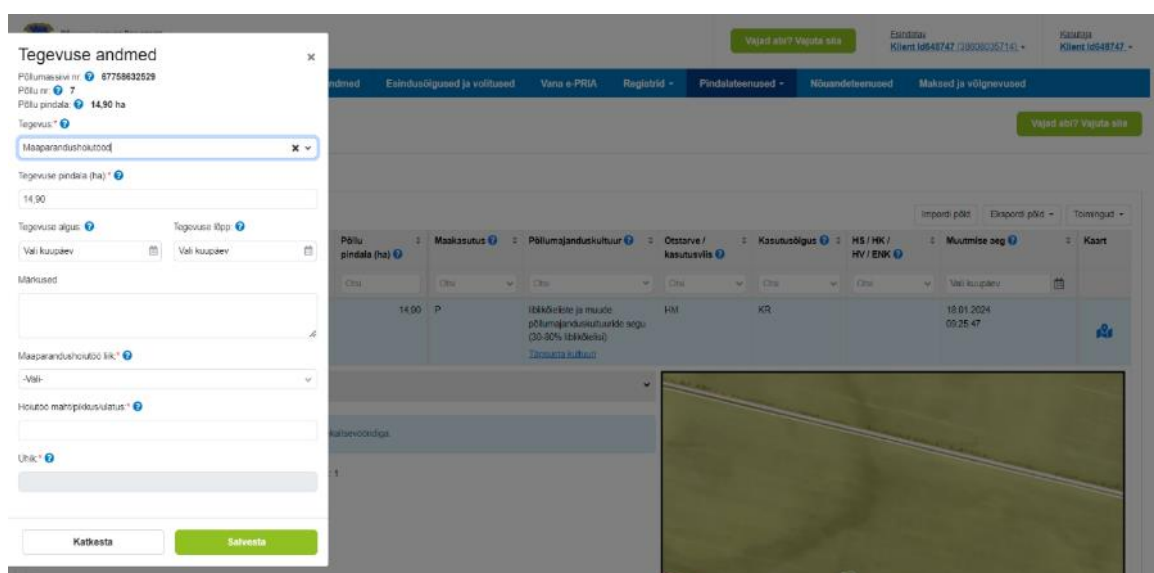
Tegevuse andmed ×

Põllumassiivi nr: 67758632529
Põllu nr: 7
Põllu pindala: 14,90 ha

Tegevus:*
Maaparandushoiutööd

Tegevuse pindala (ha):*
14,90

Tegevuse algus:
Vali kuupäev

Tegevuse lõpp:
Vali kuupäev

Märkused

Maaparandushoiutöö liik:*
-Vali-

Hoiutöö maht/pikkus/ulatus:*

Ühik:*

Katkesta
Salvesta

Vajad abi? Vajuta siia
Esindatav
Klient Id648747 (38608035714)
Kasutaja
Klient Id648747

andmed | Esindusõigused ja volitused | Vana e-PRIA | Registrid | Pindalateenused | Nõuandeteenused | Maksed ja võlgnevused

Vajad abi? Vajuta siia

Impordi põld | Ekspordi põld | Toimingud

| Põllu pindala (ha) | Maakasutus | Põllumajanduskultuur | Otstarve / kasutusviis | Kasutusõigus | HS / HK / HV / ENK | Muutmise aeg | Kaart |
|---|---|---|---|---|---|---|---|
| Otsi | Otsi | Otsi | Otsi | Otsi | Otsi | Vali kuupäev | |
| 14,90 | P | liblikõieliste ja muude põllumajanduskultuuride segu (30-80% liblikõielisi) Tühjenda kultuur | HM | KR | | 18.01.2024 09:25:47 | |

kaitsevööndiga.

: 1